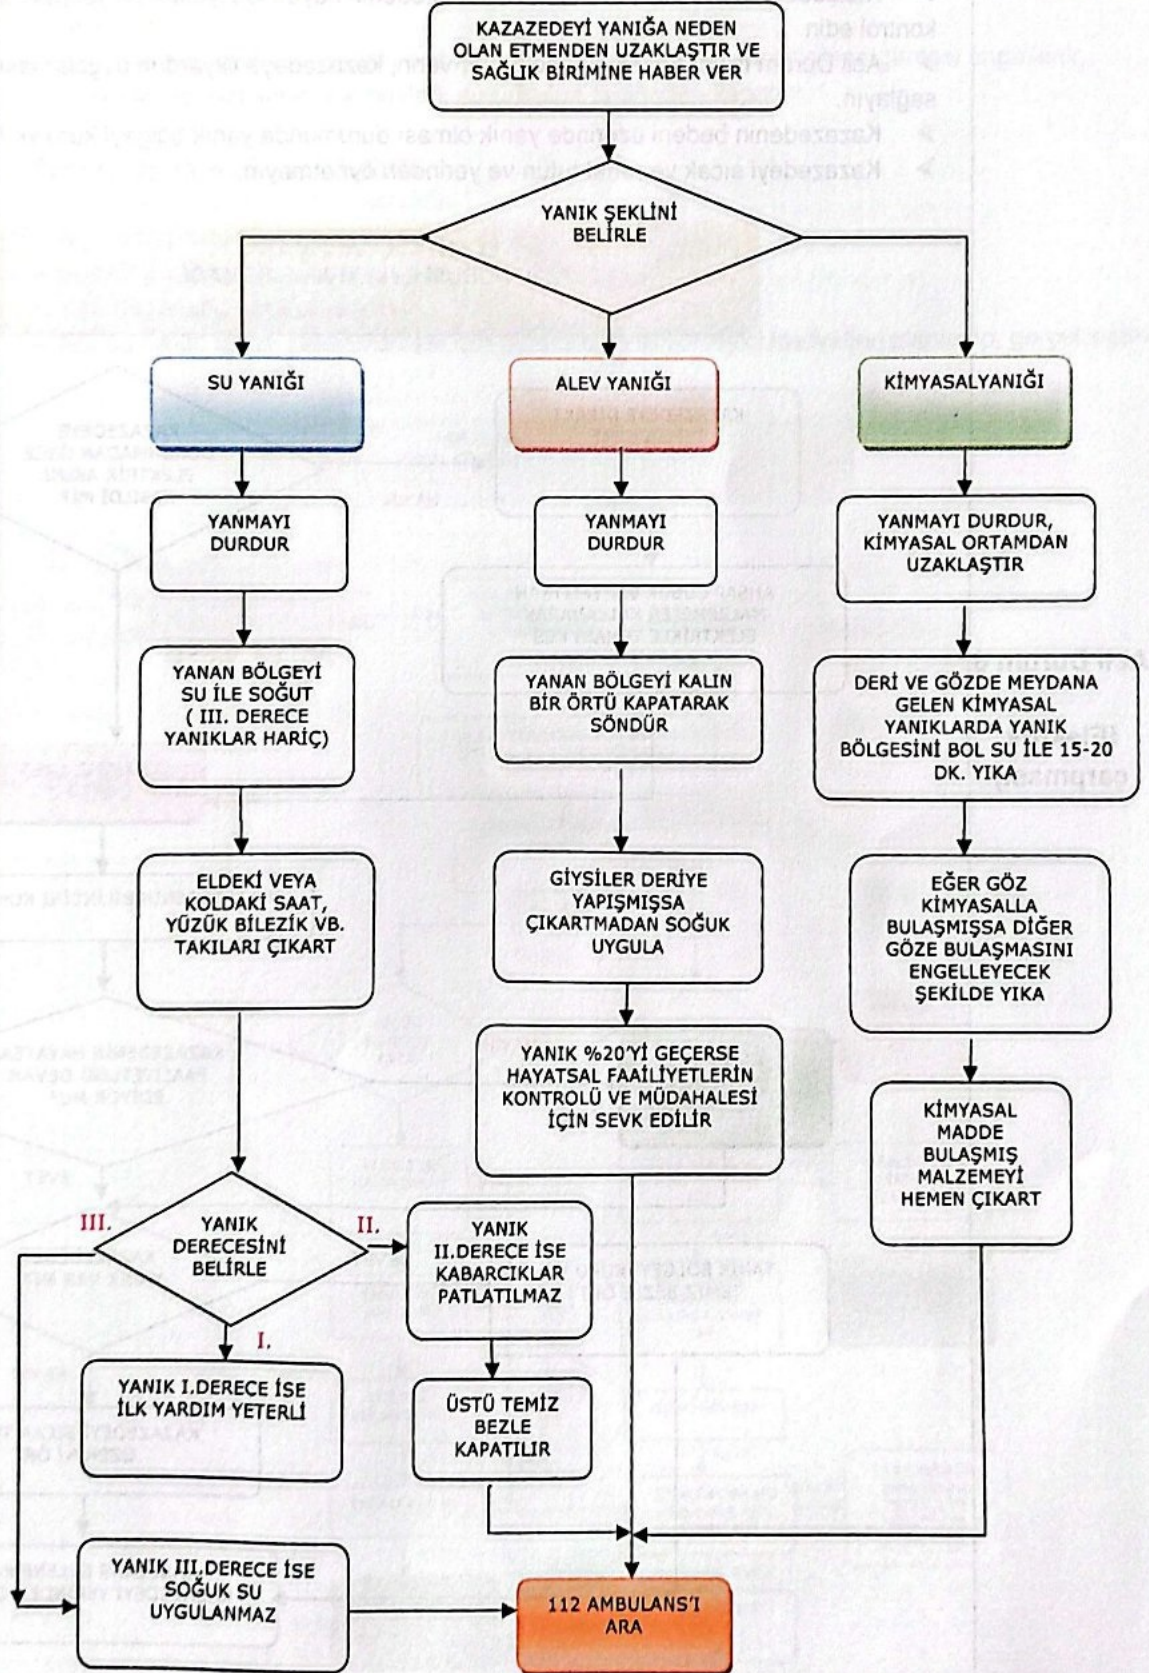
KAZAZEDEYİ YANIĞA NEDEN OLAN ETMENDEN UZAKLAŞTIR VE SAĞLIK BİRİMİNE HABER VER

YANIK ŞEKLİNİ BELİRLE

SU YANIĞI

ALEV YANIĞI

KİMYASALYANIĞI

YANMAYI DURDUR

YANMAYI DURDUR

YANMAYI DURDUR, KİMYASAL ORTAMDAN UZAKLAŞTIR

YANAN BÖLGEYİ SU İLE SOĞUT ( III. DERECE YANIKLAR HARİÇ)

YANAN BÖLGEYİ KALIN BİR ÖRTÜ KAPATARAK SÖNDÜR

DERİ VE GÖZDE MEYDANA GELEN KİMYASAL YANIKLARDA YANIK BÖLGESİNİ BOL SU İLE 15-20 DK. YIKA

ELDEKİ VEYA KOLDAKİ SAAT, YÜZÜK BİLEZİK VB. TAKILARI ÇIKART

GİYSİLER DERİYE YAPIŞMIŞSA ÇIKARTMADAN SOĞUK UYGULA

EĞER GÖZ KİMYASALLA BULAŞMIŞSA DİĞER GÖZE BULAŞMASINI ENGELLEYECEK ŞEKİLDE YIKA

YANIK %20'Yİ GEÇERSE HAYATSAL FAAİLİYETLERİN KONTROLÜ VE MÜDAHALESİ İÇİN SEVK EDİLİR

KİMYASAL MADDE BULAŞMIŞ MALZEMEYİ HEMEN ÇIKART

III.

YANIK DERECESİNİ BELİRLE

II.

YANIK II.DERECE İSE KABARCIKLAR PATLATILMAZ

I.

YANIK I.DERECE İSE İLK YARDIM YETERLİ

ÜSTÜ TEMİZ BEZLE KAPATILIR

YANIK III.DERECE İSE SOĞUK SU UYGULANMAZ

112 AMBULANS'I ARA